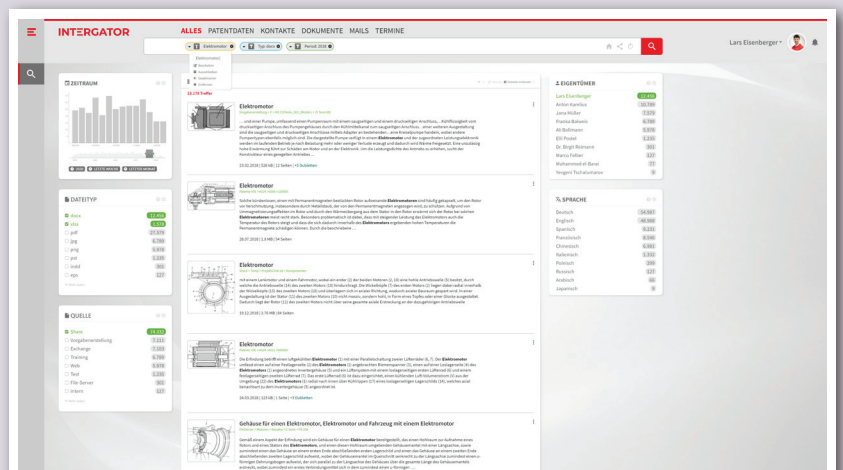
INTERGATOR

ALLES PATENTDATEN KONTAKTE DOKUMENTE MAILS TERMINE

Elektromotor Typ: docx Period: 2016

Lars Eisenberger

ZEITRAUM

2016 LETZTE WOCHE LETZTER MONAT

DATEITYP

docx 12.456
xlsx 4.578
pdf 27.579
jpg 6.789
png 4.478
psd 1.239
indd 903
eps 127

QUELLE

Share 12.357
Vorgabenerstellung 7.111
Exchange 7.103
Training 6.789
Web 4.578
Test 1.239
File-Server 903
Intern 127

18.178 Treffer

Elektromotor

Elektromotor

Elektromotor

Elektromotor

Gehäuse für einen Elektromotor, Elektromotor und Fahrzeug mit einem Elektromotor

EIGENTÜMER

Lars Eisenberger 12.456
Anton Kambiz 10.789
Jana Müller 7.573
Franka Bahems 6.789
Ali Bultmann 5.578
Elli Postel 1.239
Dr. Birgit Reimann 903
Marco Fuller 127
Mohammed el Barai 77
Yevgenil Tschaikamaro 9

SPRACHE

Deutsch 54.987
Englisch 46.986
Spanisch 8.231
Französisch 6.546
Chinesisch 5.001
Italienisch 1.233
Polnisch 299
Russisch 127
Arabisch 66
Japanisch 9